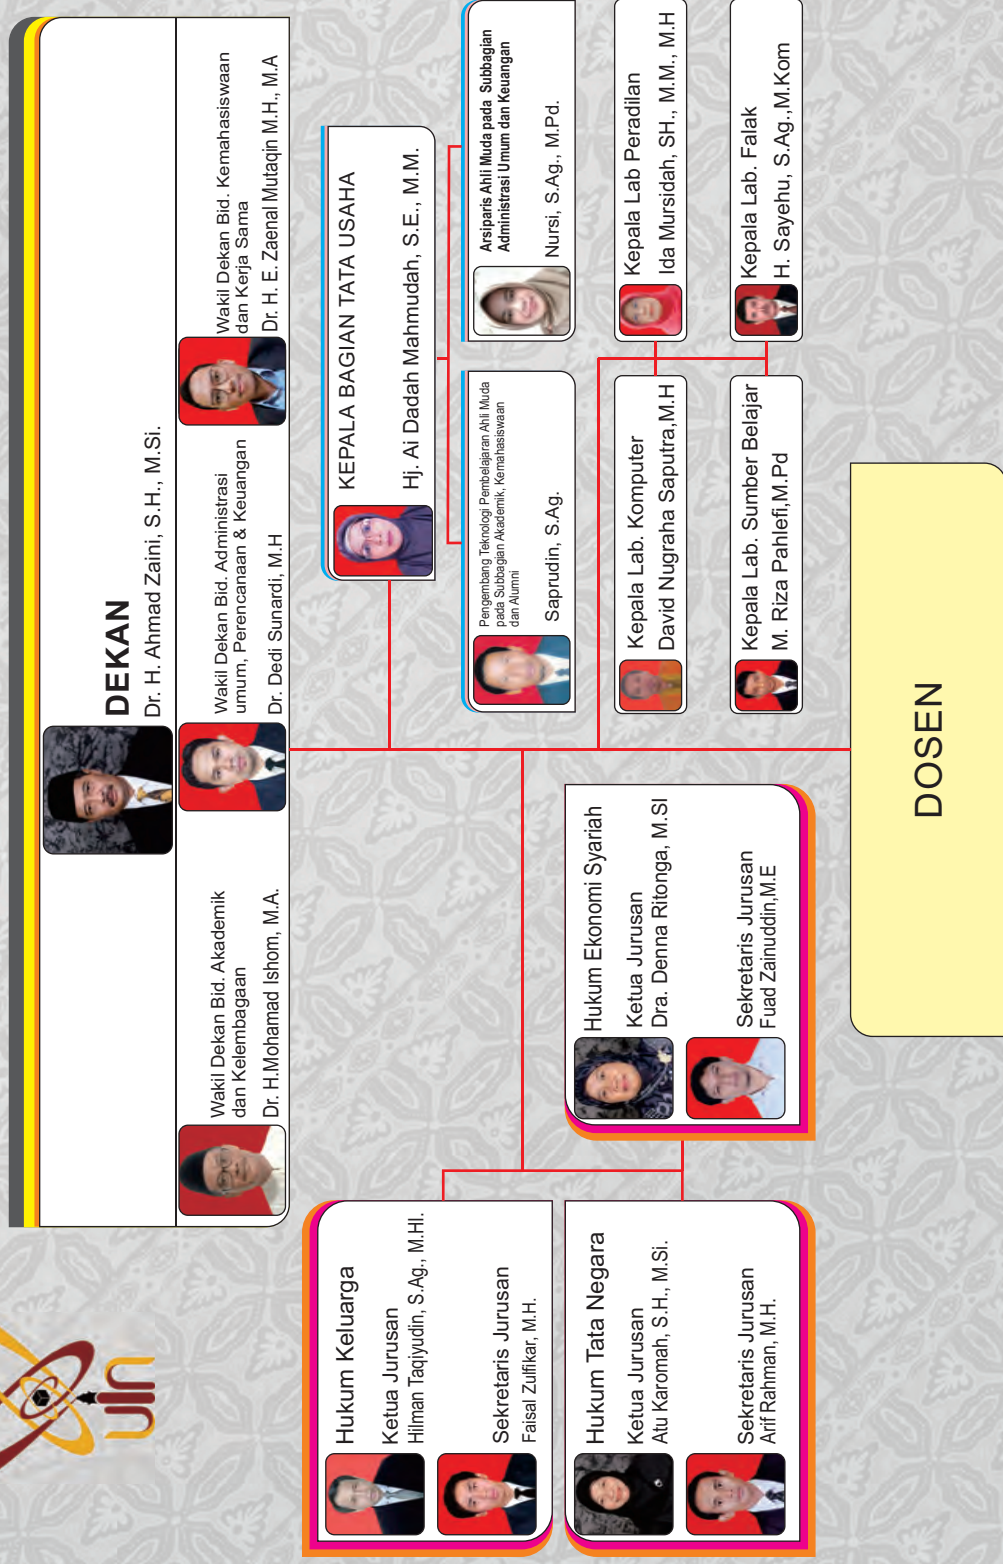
DEKAN
Dr. H. Ahmad Zaini, S.H., M.Si.

Wakil Dekan Bid. Akademik dan Kelembagaan
Dr. H.Mohamad Ishom, M.A.

Wakil Dekan Bid. Administrasi umum, Perencanaan & Keuangan
Dr. Dedi Sunardi, M.H

Wakil Dekan Bid. Kemahasiswaan dan Kerja Sama
Dr. H. E. Zaenal Mutaqin M.H., M.A

KEPALA BAGIAN TATA USAHA
Hj. Ai Dadah Mahmudah, S.E., M.M.

Arsiparis Ahli Muda pada Subbagian Administrasi Umum dan Keuangan
Nursi, S.Ag., M.Pd.

Pengembang Teknologi Pembelajaran Ahli Muda pada Subbagian Akademik, Kemahasiswaan dan Alumni
Saprudin, S.Ag.

Kepala Lab Peradilan
Ida Mursidah, SH., M.M., M.H

Kepala Lab. Komputer
David Nugraha Saputra,M.H

Kepala Lab. Falak
H. Sayehu, S.Ag.,M.Kom

Kepala Lab. Sumber Belajar
M. Riza Pahlefi,M.Pd

DOSEN

Hukum Ekonomi Syariah
Ketua Jurusan
Dra. Denna Ritonga, M.SI
Sekretaris Jurusan
Fuad Zainuddin,M.E

Hukum Keluarga
Ketua Jurusan
Hilman Taqiyudin, S.Ag., M.HI.
Sekretaris Jurusan
Faisal Zulfikar, M.H.

Hukum Tata Negara
Ketua Jurusan
Atu Karomah, S.H., M.Si.
Sekretaris Jurusan
Arif Rahman, M.H.

uin